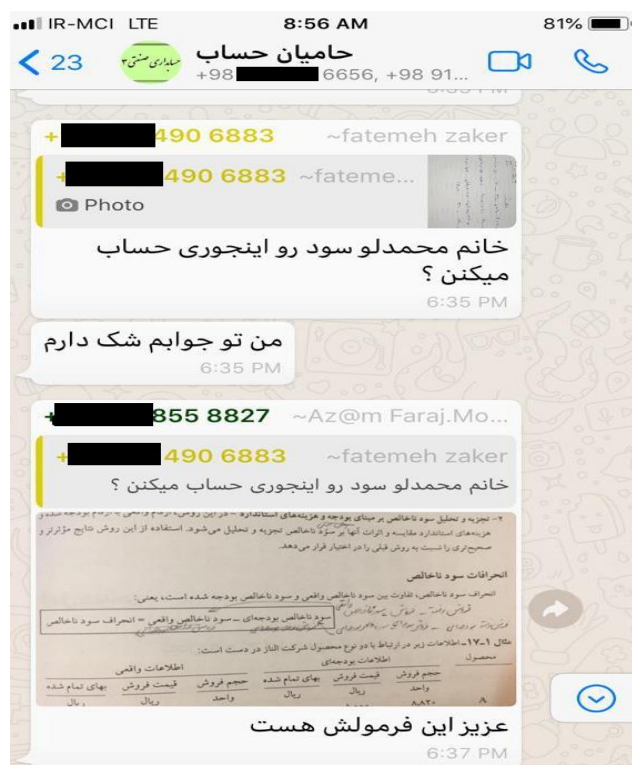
IR-MCI LTE 8:56 AM 81%

23 حامیان حساب
+98 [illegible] 6656, +98 91...

+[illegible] 490 6883 ~fatemeh zaker
+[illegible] 490 6883 ~fateme...
Photo
خانم محمدلو سود رو اینجوری حساب میکنن ؟
6:35 PM

من تو جوابم شک دارم
6:35 PM

+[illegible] 855 8827 ~Az@m Faraj.Mo...
+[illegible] 490 6883 ~fatemeh zaker
خانم محمدلو سود رو اینجوری حساب میکنن ؟

۲- تجزیه و تحلیل سود ناخالص بر مبنای بودجه و هزینه‌های استاندارد – در این روش، ارقام واقعی با ارقام بودجه شده و هزینه‌های استاندارد مقایسه و اثرات آنها بر سود ناخالص تجزیه و تحلیل می‌شود. استفاده از این روش نتایج مؤثرتر و صحیح‌تری را نسبت به روش قبلی را در اختیار قرار می‌دهد.

انحرافات سود ناخالص

انحراف سود ناخالص، تفاوت بین سود ناخالص واقعی و سود ناخالص بودجه شده است، یعنی:

سود ناخالص بودجه‌ای – سود ناخالص واقعی = انحراف سود ناخالص

مثال ۱۷-۱- اطلاعات زیر در ارتباط با دو نوع محصول شرکت البرز در دست است:

| محصول | اطلاعات بودجه‌ای | | | اطلاعات واقعی | | |
|---|---|---|---|---|---|---|
| | حجم فروش | قیمت فروش | بهای تمام شده | حجم فروش | قیمت فروش | بهای تمام شده |
| | واحد | ریال | ریال | واحد | ریال | ریال |
| الف | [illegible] | | | | | |

عزیز این فرمولش هست
6:37 PM